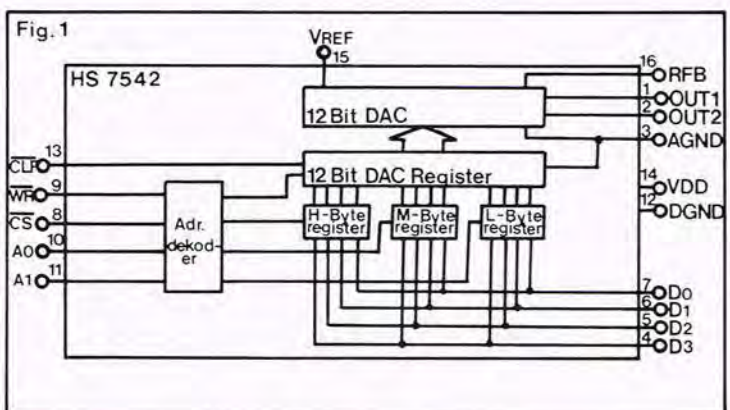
Fig. 1

VREF
15

HS 7542

12 Bit DAC

12 Bit DAC Register

H-Byte register

M-Byte register

L-Byte register

Adr. dekoder

$\overline{CLR}$ 13
$\overline{WR}$ 9
$\overline{CS}$ 8
A0 10
A1 11

16 RFB
1 OUT1
2 OUT2
3 AGND
14 VDD
12 DGND
7 D0
6 D1
5 D2
4 D3